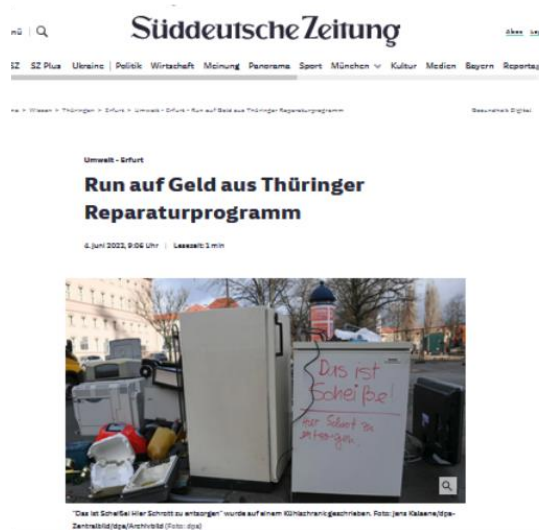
nü | Q

Süddeutsche Zeitung

Abos

SZ SZ Plus Ukraine | Politik Wirtschaft Meinung Panorama Sport München Kultur Medien Bayern Reportagen

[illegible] > Wissen > Thüringen > Erfurt > Umwelt - Erfurt - Run auf Geld aus Thüringer Reparaturprogramm

Gesundheit Digital

Umwelt - Erfurt

Run auf Geld aus Thüringer Reparaturprogramm

4. Juni 2022, 9:06 Uhr | Lesezeit: 1 min

Das ist Scheiße!
Hier Schrott zu entsorgen

"Das ist Scheiße! Hier Schrott zu entsorgen" wurde auf einem Kühlschrank geschrieben. Foto: Jens Kalaene/dpa-Zentralbild/dpa/Archivbild (Foto: dpa)